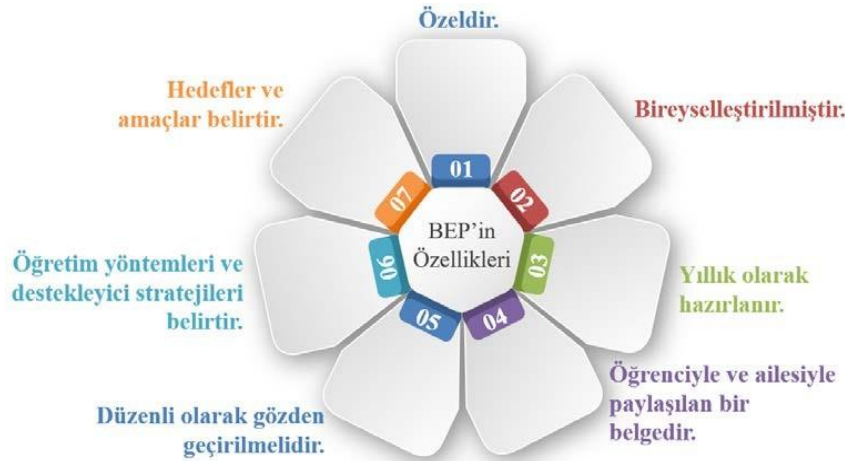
BEP'in Özellikleri

01
Özeldir.

02
Bireyselleştirilmiştir.

03
Yıllık olarak hazırlanır.

04
Öğrenciyle ve ailesiyle paylaşılan bir belgedir.

05
Düzenli olarak gözden geçirilmelidir.

06
Öğretim yöntemleri ve destekleyici stratejileri belirtir.

07
Hedefler ve amaçlar belirtir.